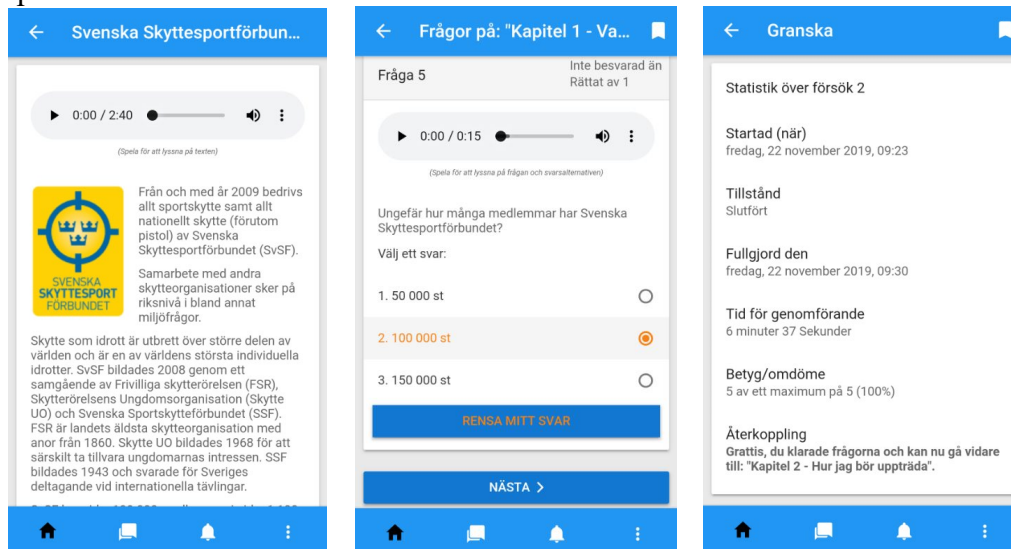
Svenska Skyttesportförbun...

0:00 / 2:40

(Spela för att lyssna på texten)

SVENSKA SKYTTESPORT FÖRBUNDET

Från och med år 2009 bedrivs allt sportskytte samt allt nationellt skytte (förutom pistol) av Svenska Skyttesportförbundet (SvSF).

Samarbete med andra skytteorganisationer sker på riksnivå i bland annat miljöfrågor.

Skytte som idrott är utbrett över större delen av världen och är en av världens största individuella idrotter. SvSF bildades 2008 genom ett samgående av Frivilliga skytterörelsen (FSR), Skytterörelsens Ungdomsorganisation (Skytte UO) och Svenska Sportskytteförbundet (SSF). FSR är landets äldsta skytteorganisation med anor från 1860. Skytte UO bildades 1968 för att särskilt ta tillvara ungdomarnas intressen. SSF bildades 1943 och svarade för Sveriges deltagande vid internationella tävlingar.

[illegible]

Frågor på: "Kapitel 1 - Va...

Fråga 5

Inte besvarad än
Rättat av 1

0:00 / 0:15

(Spela för att lyssna på frågan och svarsalternativen)

Ungefär hur många medlemmar har Svenska Skyttesportförbundet?

Välj ett svar:

1. 50 000 st

2. 100 000 st

3. 150 000 st

RENSA MITT SVAR

NÄSTA >

Granska

Statistik över försök 2

Startad (när)
fredag, 22 november 2019, 09:23

Tillstånd
Slutfört

Fullgjord den
fredag, 22 november 2019, 09:30

Tid för genomförande
6 minuter 37 Sekunder

Betyg/omdöme
5 av ett maximum på 5 (100%)

Återkoppling
Grattis, du klarade frågorna och kan nu gå vidare till: "Kapitel 2 - Hur jag bör uppträda".